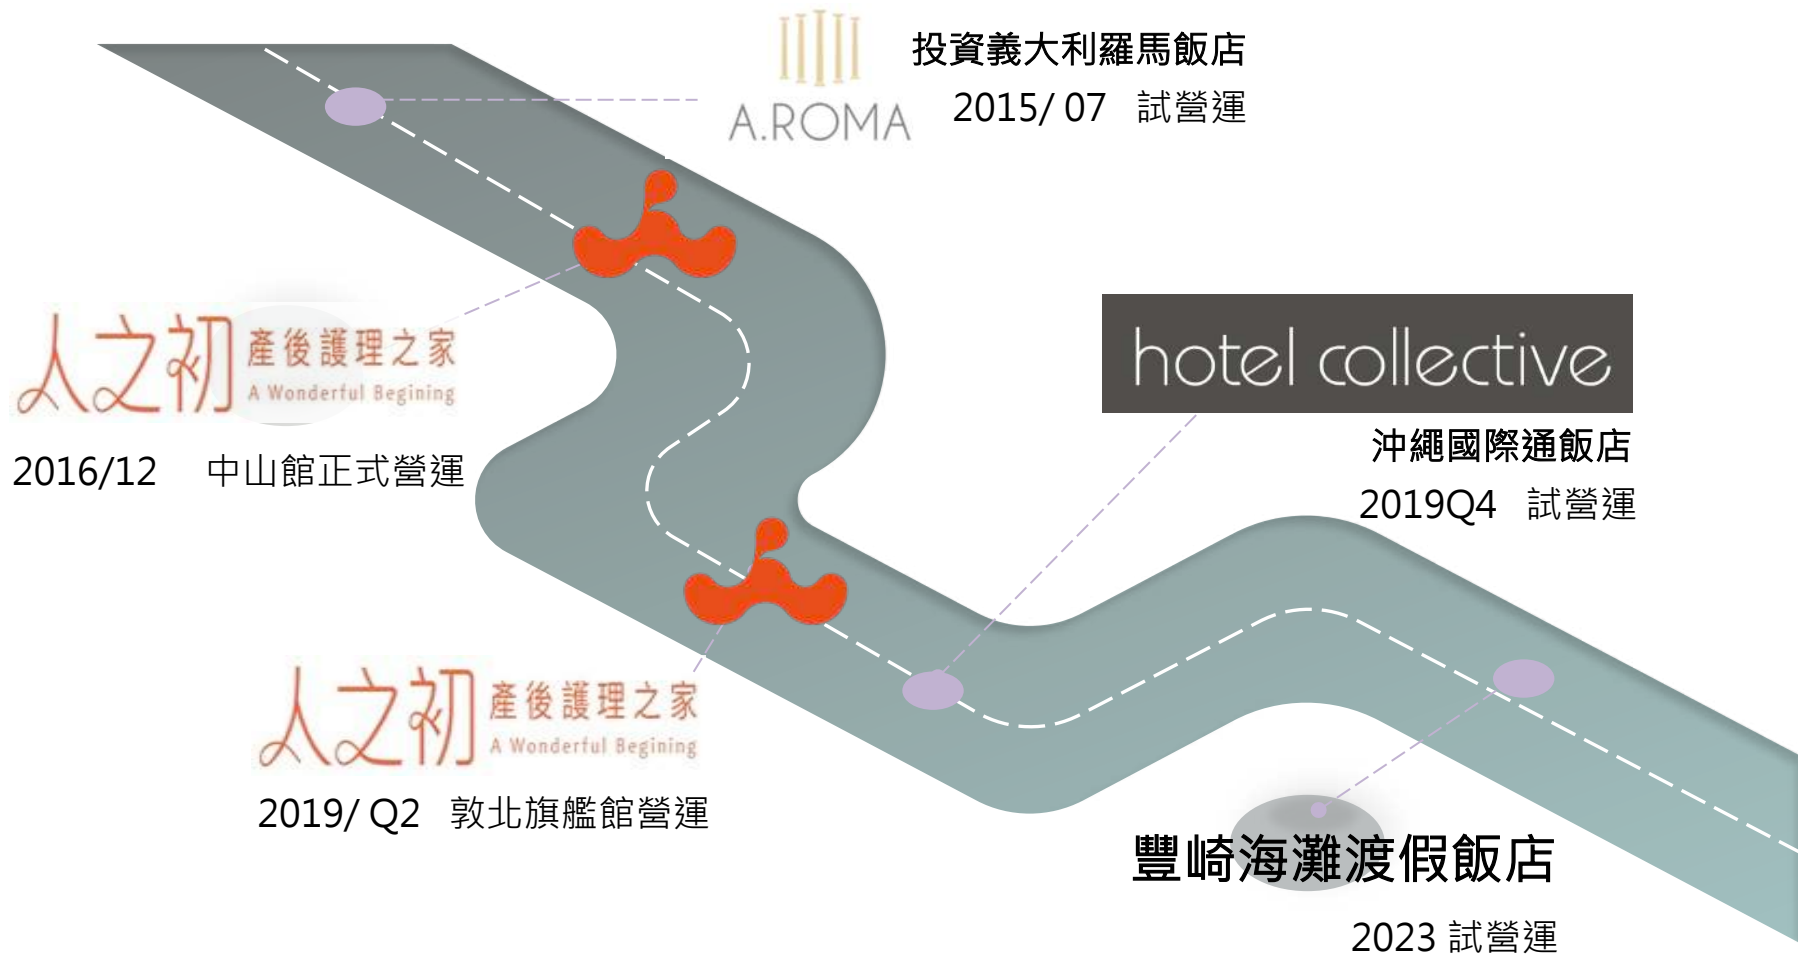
A.ROMA

投資義大利羅馬飯店
2015/ 07 試營運

人之初 產後護理之家 A Wonderful Begining
2016/12 中山館正式營運

hotel collective
沖繩國際通飯店
2019Q4 試營運

人之初 產後護理之家 A Wonderful Begining
2019/ Q2 敦北旗艦館營運

豐崎海灘渡假飯店
2023 試營運